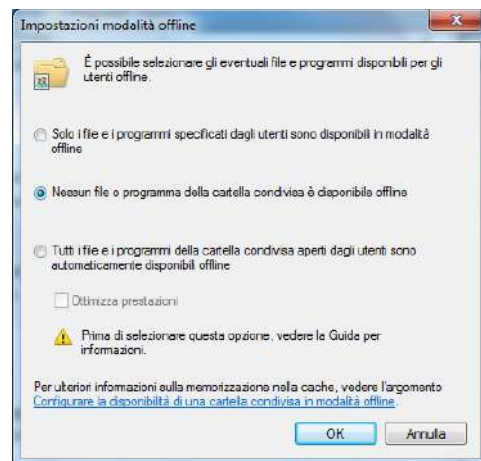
Impostazioni modalità offline

X

È possibile selezionare gli eventuali file e programmi disponibili per gli utenti offline.

Solo i file e i programmi specificati dagli utenti sono disponibili in modalità offline

Nessun file o programma della cartella condivisa è disponibile offline

Tutti i file e i programmi della cartella condivisa aperti dagli utenti sono automaticamente disponibili offline

Ottimizza prestazioni

Prima di selezionare questa opzione, vedere la Guida per informazioni.

Per ulteriori informazioni sulla memorizzazione nella cache, vedere l'argomento Configurare la disponibilità di una cartella condivisa in modalità offline.

OK

Annulla